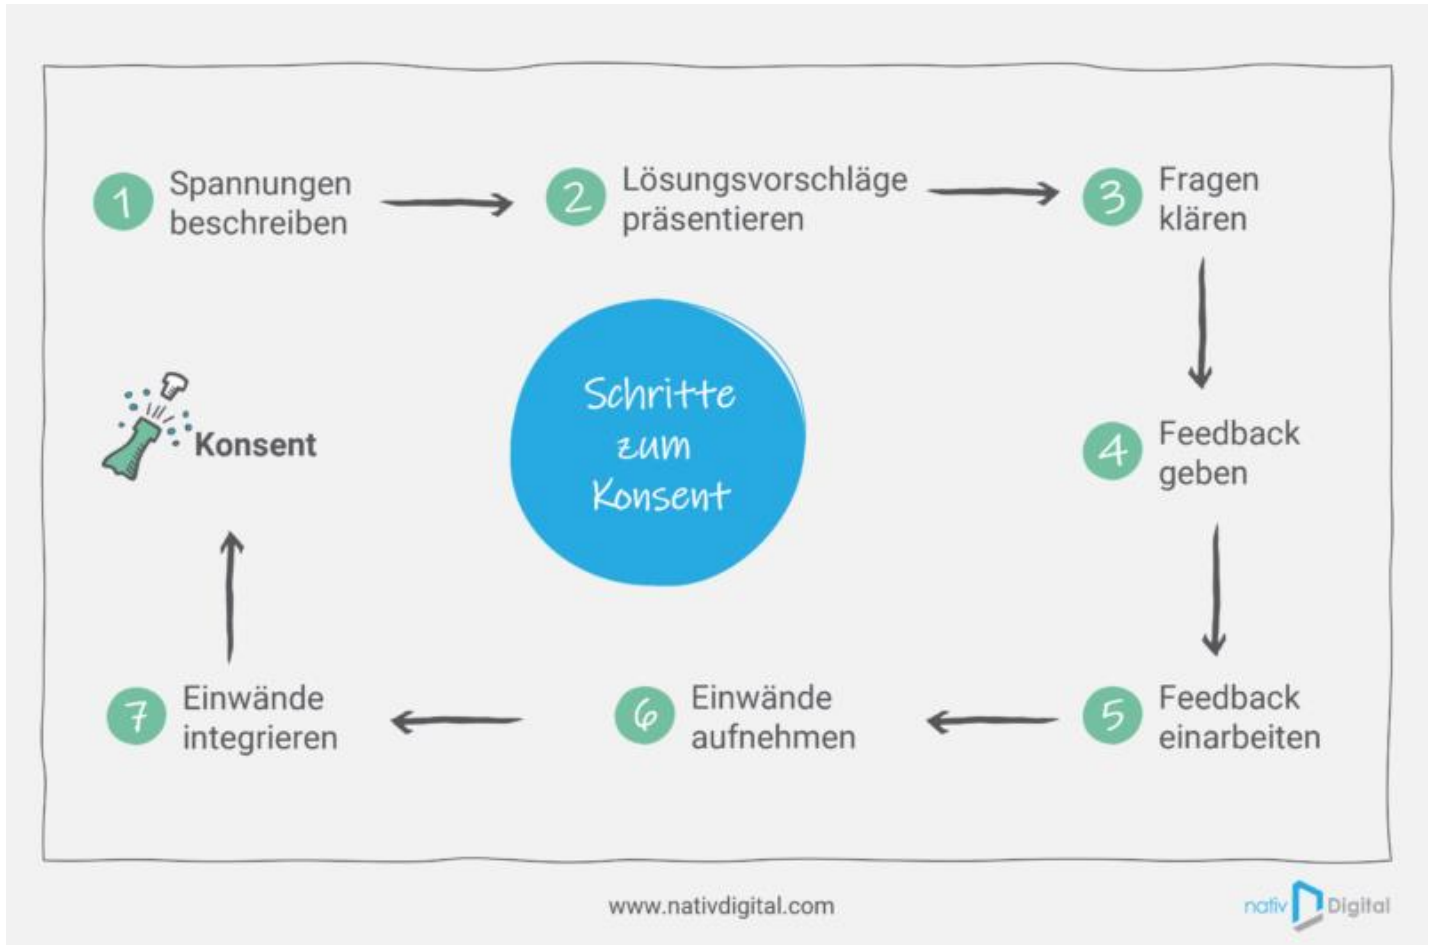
1 Spannungen beschreiben

2 Lösungsvorschläge präsentieren

3 Fragen klären

Konsent

Schritte zum Konsent

4 Feedback geben

7 Einwände integrieren

6 Einwände aufnehmen

5 Feedback einarbeiten

www.nativdigital.com

nativ Digital